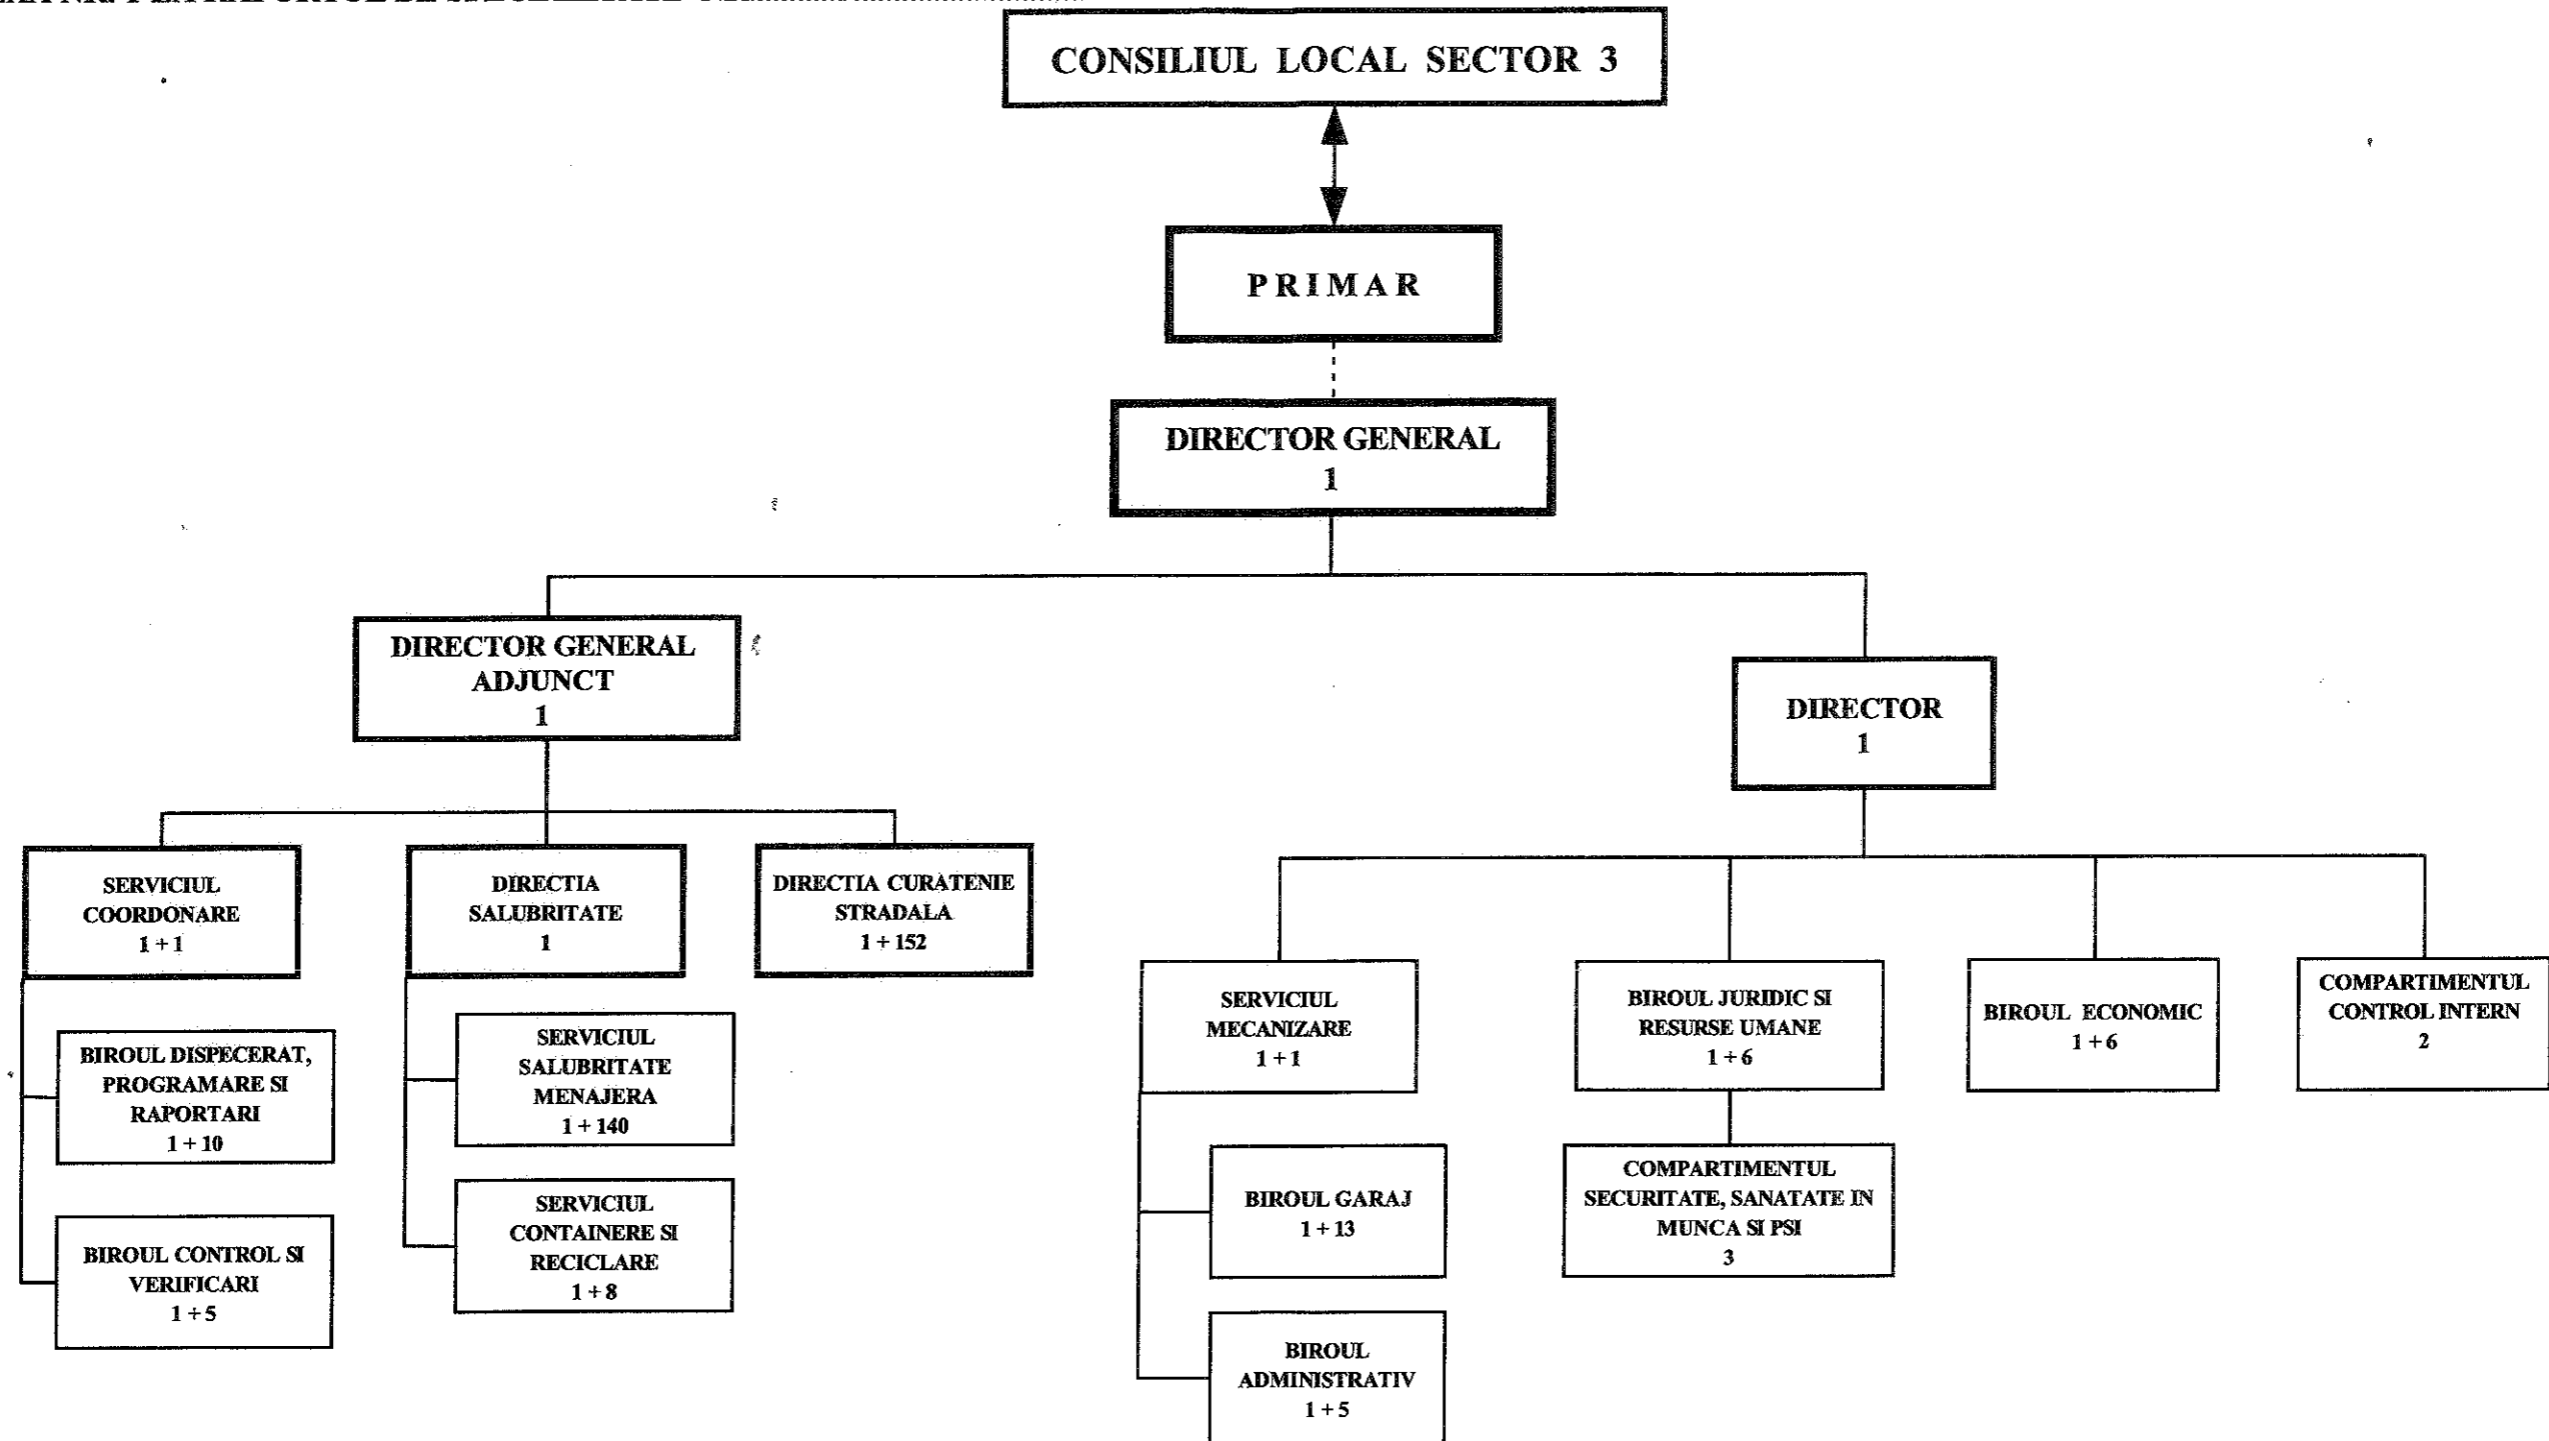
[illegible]

CONSILIUL LOCAL SECTOR 3

PRIMAR

DIRECTOR GENERAL
1

DIRECTOR GENERAL ADJUNCT
1

DIRECTOR
1

SERVICIUL COORDONARE
1 + 1

DIRECTIA SALUBRITATE
1

DIRECTIA CURATENIE STRADALA
1 + 152

BIROUL DISPECERAT, PROGRAMARE SI RAPORTARI
1 + 10

BIROUL CONTROL SI VERIFICARI
1 + 5

SERVICIUL SALUBRITATE MENAJERA
1 + 140

SERVICIUL CONTAINERE SI RECICLARE
1 + 8

SERVICIUL MECANIZARE
1 + 1

BIROUL GARAJ
1 + 13

BIROUL ADMINISTRATIV
1 + 5

BIROUL JURIDIC SI RESURSE UMANE
1 + 6

COMPARTIMENTUL SECURITATE, SANATATE IN MUNCA SI PSI
3

BIROUL ECONOMIC
1 + 6

COMPARTIMENTUL CONTROL INTERN
2